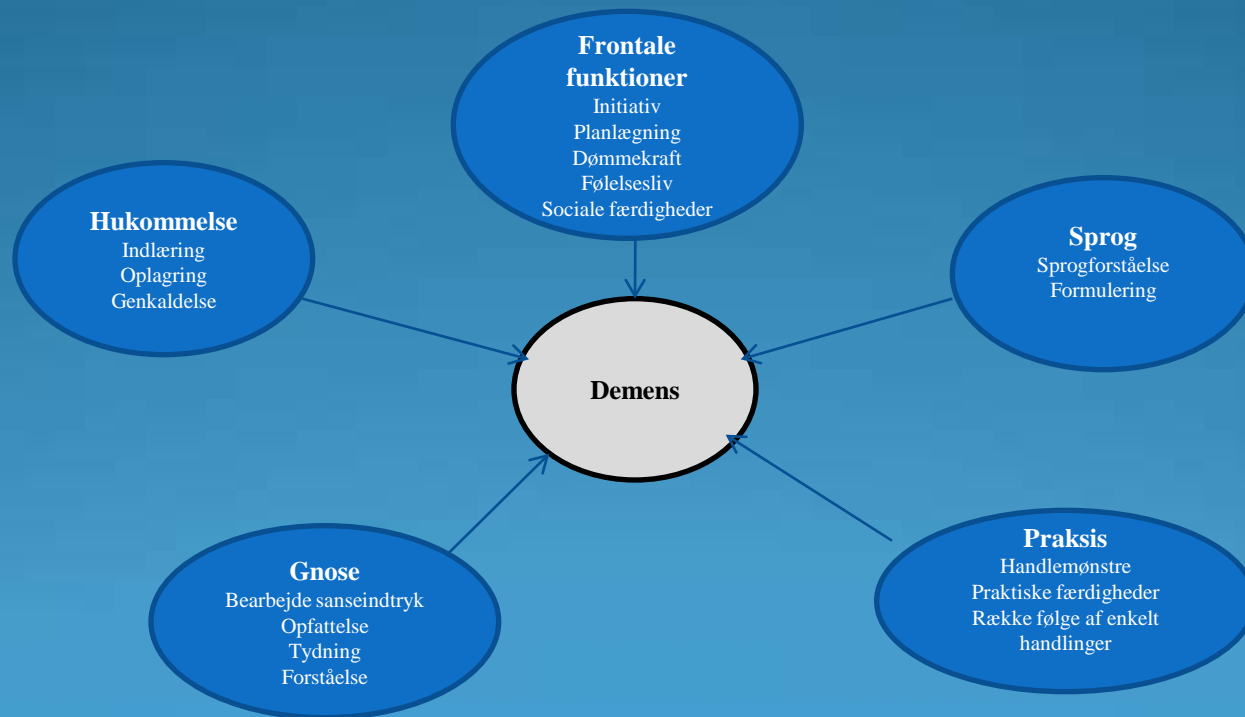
Frontale funktioner
Initiativ
Planlægning
Dømmekraft
Følelsesliv
Sociale færdigheder

Hukommelse
Indlæring
Oplagring
Genkaldelse

Sprog
Sprogforståelse
Formulering

Demens

Gnose
Bearbejde sanseindtryk
Opfattelse
Tydning
Forståelse

Praksis
Handlemønstre
Praktiske færdigheder
Række følge af enkelt handlinger